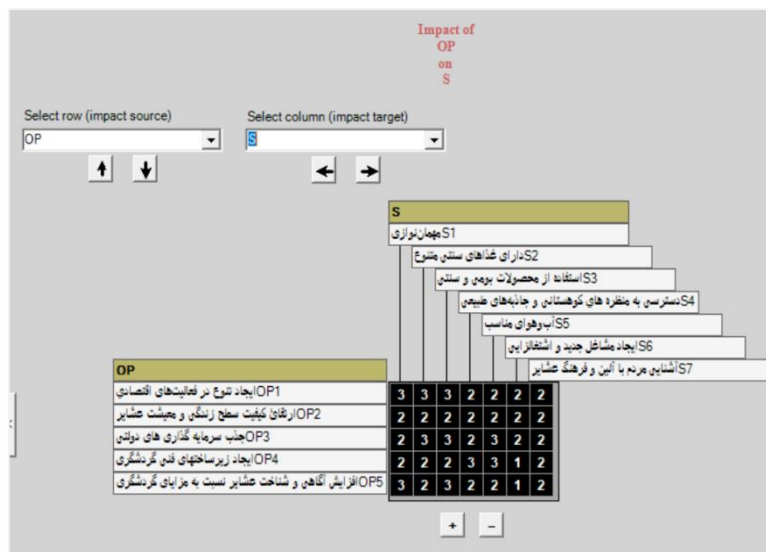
Impact of
OP
on
S

Select row (impact source)
OP

Select column (impact target)
S

S
S1 مهمان‌نوازی
S2 دارای غذاهای سنتی متنوع
S3 استفاده از محصولات بومی و سنتی
S4 دسترسی به منظره های کوهستانی و جاذبه‌های طبیعی
S5 آب‌وهوای مناسب
S6 ایجاد مشاغل جدید و اشتغالزایی
S7 آشنایی مردم با آیین و فرهنگ عشایر

OP
OP1 ایجاد تنوع در فعالیتهای اقتصادی
OP2 ارتقاء کیفیت سطح زندگی و معیشت عشایر
OP3 جذب سرمایه گذاری های دولتی
OP4 ایجاد زیرساختهای فنی گردشگری
OP5 افزایش آگاهی و شناخت عشایر نسبت به مزایای گردشگری

| | S1 | S2 | S3 | S4 | S5 | S6 | S7 |
|---|---|---|---|---|---|---|---|
| OP1 | 3 | 3 | 3 | 2 | 2 | 2 | 2 |
| OP2 | 2 | 2 | 2 | 2 | 2 | 2 | 2 |
| OP3 | 2 | 3 | 3 | 2 | 3 | 2 | 2 |
| OP4 | 2 | 2 | 2 | 3 | 3 | 1 | 2 |
| OP5 | 3 | 2 | 3 | 2 | 2 | 1 | 2 |

+ –